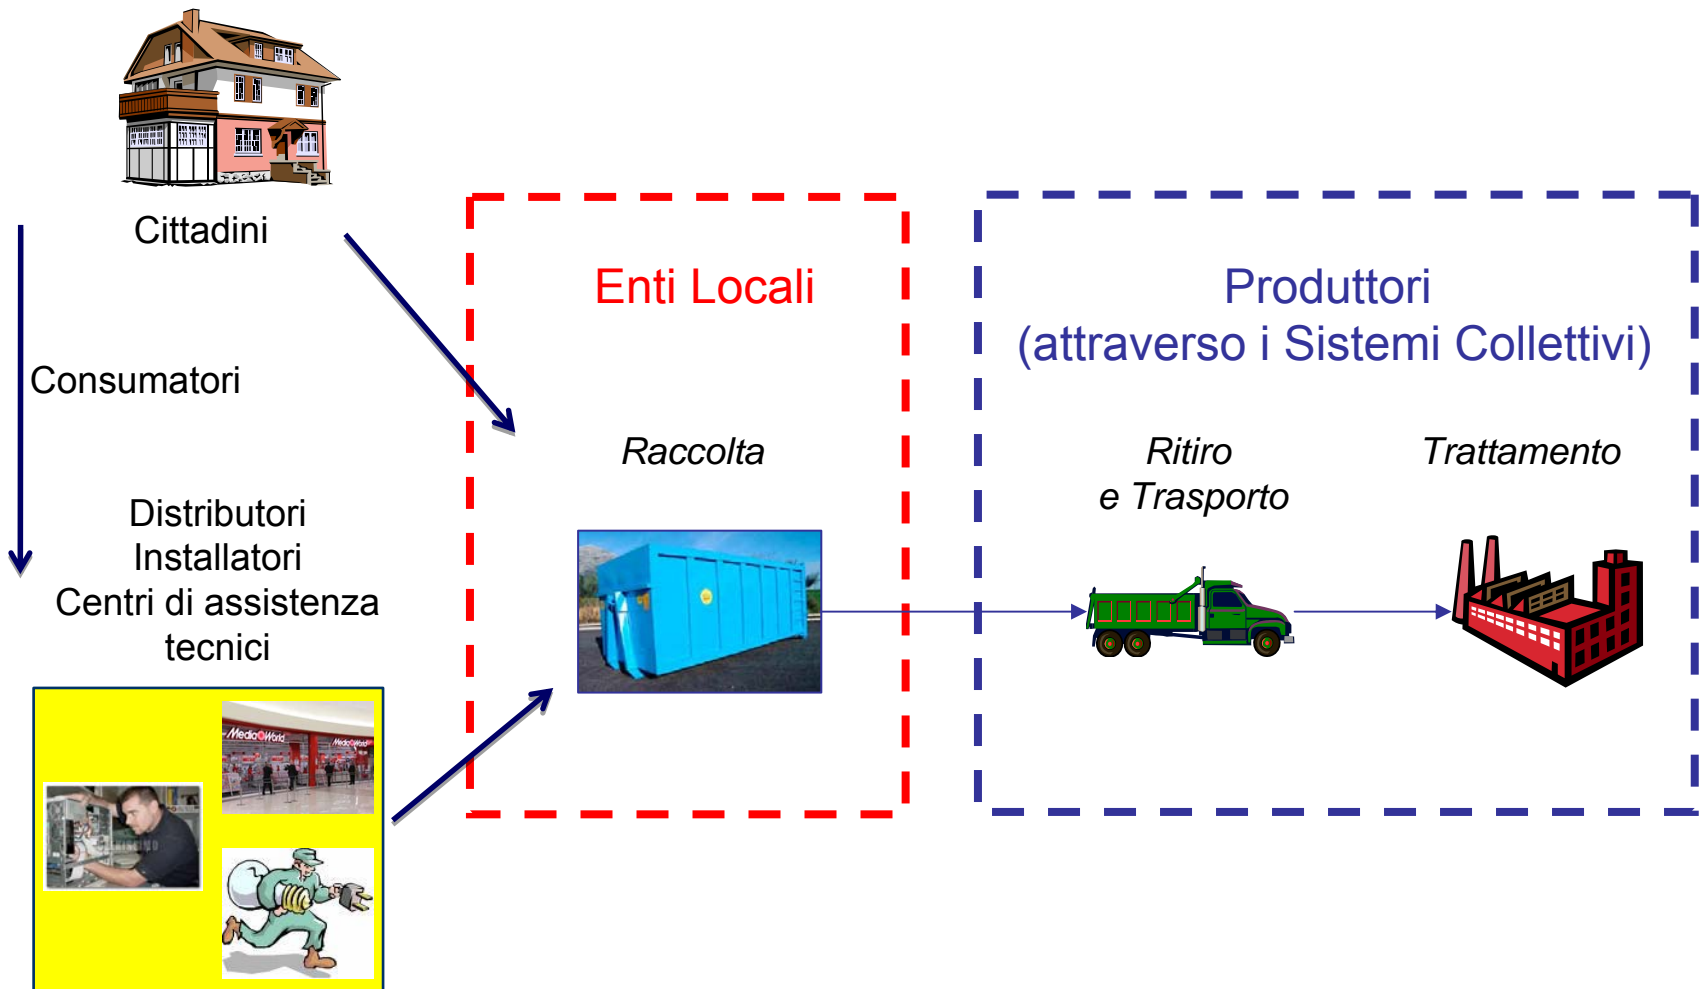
Cittadini

Consumatori

Distributori
Installatori
Centri di assistenza tecnici

MediaWorld

MediaWorld

Enti Locali

Raccolta

Produttori
(attraverso i Sistemi Collettivi)

Ritiro
e Trasporto

Trattamento